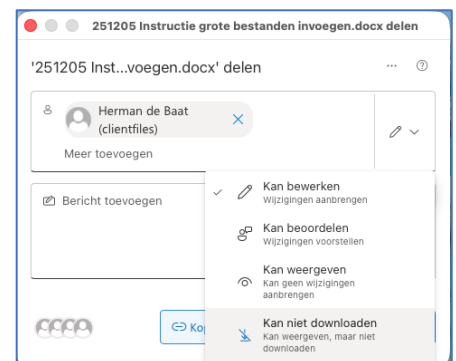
251205 Instructie grote bestanden invoegen.docx delen

'251205 Inst...voegen.docx' delen

···

Herman de Baat (clientfiles)

Meer toevoegen

Bericht toevoegen

Kan bewerken
Wijzigingen aanbrengen

Kan beoordelen
Wijzigingen voorstellen

Kan weergeven
Kan geen wijzigingen aanbrengen

Kan niet downloaden
Kan weergeven, maar niet downloaden

Ko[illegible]